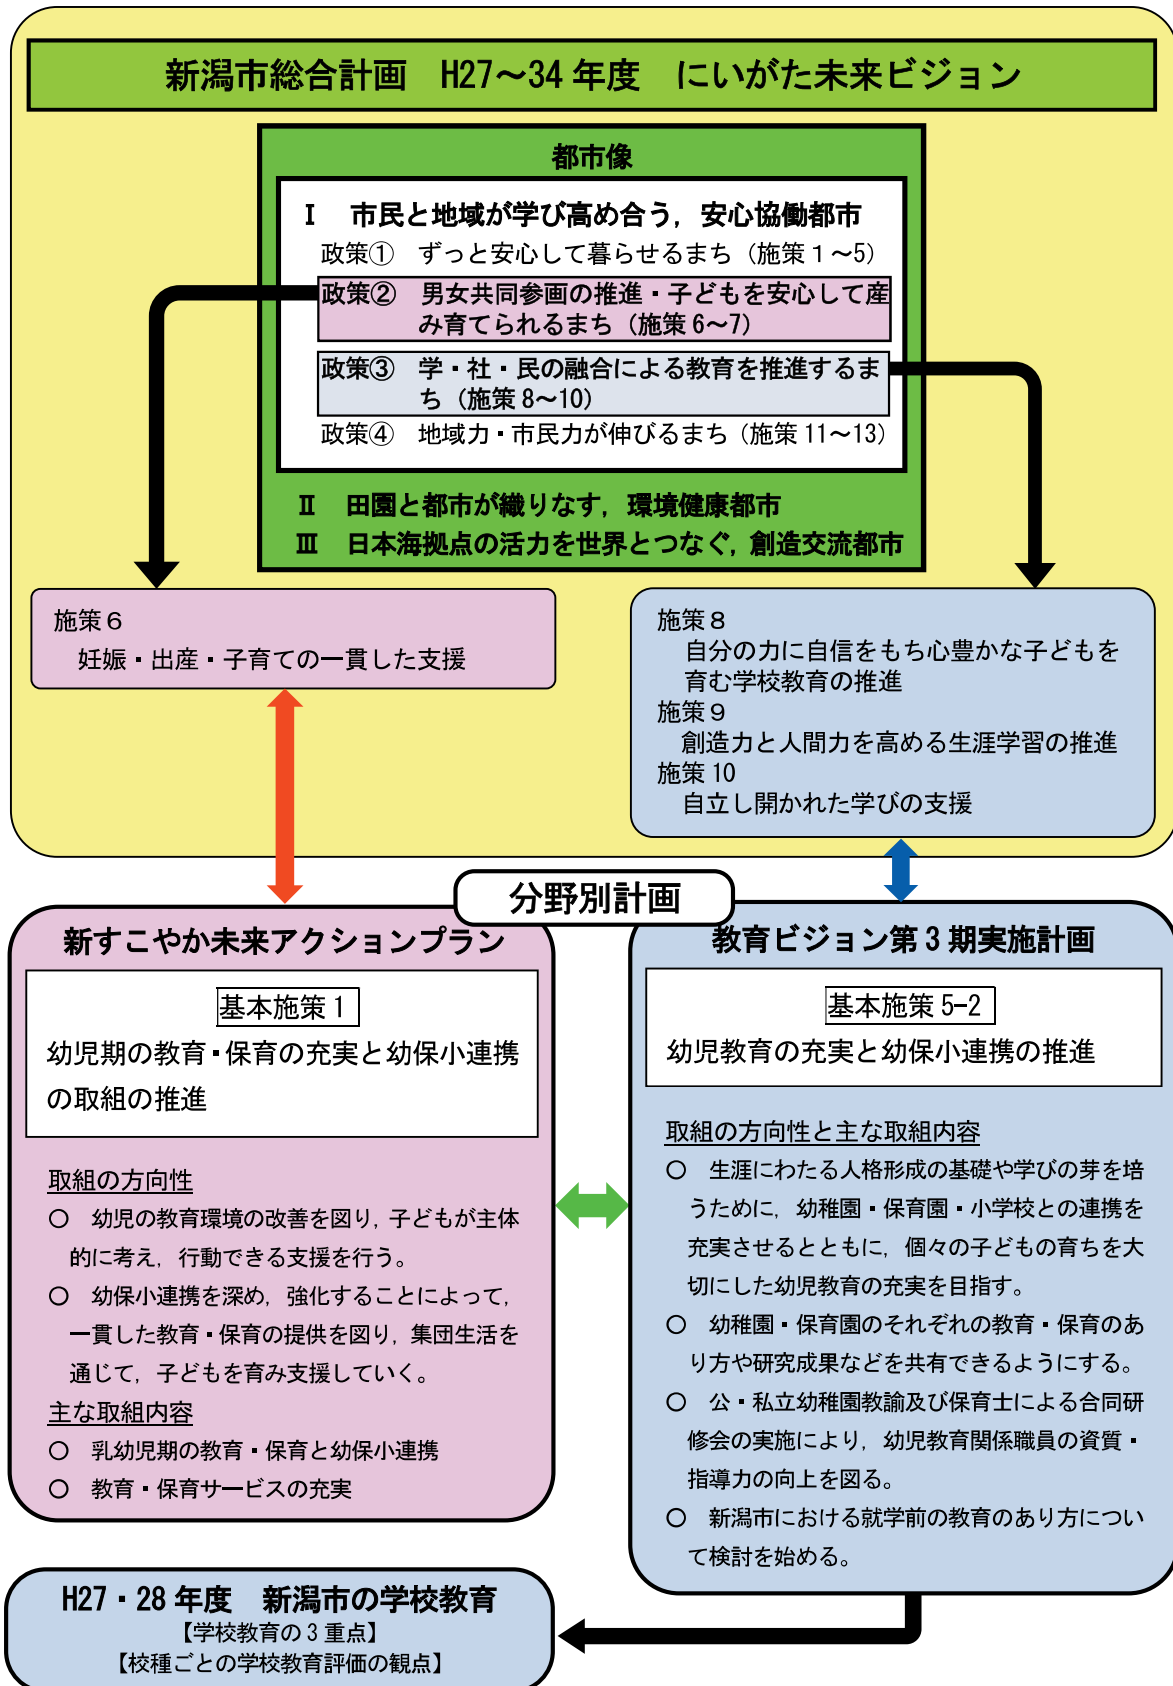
新潟市総合計画　H27～34 年度　にいがた未来ビジョン

都市像

Ⅰ　市民と地域が学び高め合う，安心協働都市
政策①　ずっと安心して暮らせるまち（施策１～5）
政策②　男女共同参画の推進・子どもを安心して産み育てられるまち（施策 6～7）
政策③　学・社・民の融合による教育を推進するまち（施策 8～10）
政策④　地域力・市民力が伸びるまち（施策 11～13）

Ⅱ　田園と都市が織りなす，環境健康都市
Ⅲ　日本海拠点の活力を世界とつなぐ，創造交流都市

施策６
妊娠・出産・子育ての一貫した支援

施策８
自分の力に自信をもち心豊かな子どもを育む学校教育の推進
施策９
創造力と人間力を高める生涯学習の推進
施策 10
自立し開かれた学びの支援

分野別計画

新すこやか未来アクションプラン

基本施策 1
幼児期の教育・保育の充実と幼保小連携の取組の推進

取組の方向性
○　幼児の教育環境の改善を図り，子どもが主体的に考え，行動できる支援を行う。
○　幼保小連携を深め，強化することによって，一貫した教育・保育の提供を図り，集団生活を通じて，子どもを育み支援していく。
主な取組内容
○　乳幼児期の教育・保育と幼保小連携
○　教育・保育サービスの充実

教育ビジョン第 3 期実施計画

基本施策 5-2
幼児教育の充実と幼保小連携の推進

取組の方向性と主な取組内容
○　生涯にわたる人格形成の基礎や学びの芽を培うために，幼稚園・保育園・小学校との連携を充実させるとともに，個々の子どもの育ちを大切にした幼児教育の充実を目指す。
○　幼稚園・保育園のそれぞれの教育・保育のあり方や研究成果などを共有できるようにする。
○　公・私立幼稚園教諭及び保育士による合同研修会の実施により，幼児教育関係職員の資質・指導力の向上を図る。
○　新潟市における就学前の教育のあり方について検討を始める。

H27・28 年度　新潟市の学校教育
【学校教育の 3 重点】
【校種ごとの学校教育評価の観点】